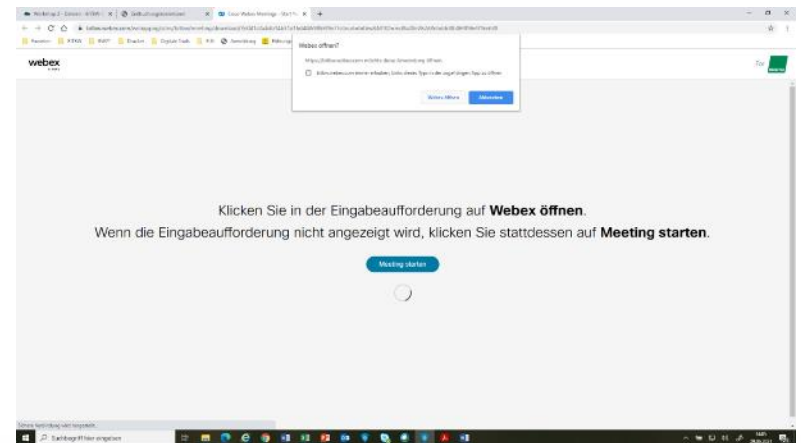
webex

Webex öffnen?

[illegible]

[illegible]

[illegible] Abbrechen

Klicken Sie in der Eingabeaufforderung auf **Webex öffnen**.

Wenn die Eingabeaufforderung nicht angezeigt wird, klicken Sie stattdessen auf **Meeting starten**.

Meeting starten

Suchbegriff hier eingeben